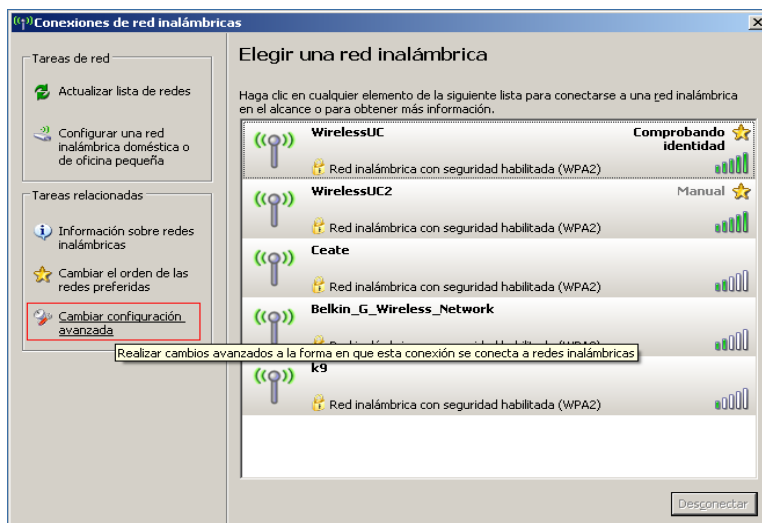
Conexiones de red inalámbricas

Tareas de red

Actualizar lista de redes

Configurar una red inalámbrica doméstica o de oficina pequeña

Tareas relacionadas

Información sobre redes inalámbricas

Cambiar el orden de las redes preferidas

Cambiar configuración avanzada

Elegir una red inalámbrica

Haga clic en cualquier elemento de la siguiente lista para conectarse a una red inalámbrica en el alcance o para obtener más información.

WirelessUC
Comprobando identidad
Red inalámbrica con seguridad habilitada (WPA2)

WirelessUC2
Manual
Red inalámbrica con seguridad habilitada (WPA2)

Ceate
Red inalámbrica con seguridad habilitada (WPA2)

Belkin_G_Wireless_Network
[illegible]

Realizar cambios avanzados a la forma en que esta conexión se conecta a redes inalámbricas

k9
Red inalámbrica con seguridad habilitada (WPA2)

Desconectar